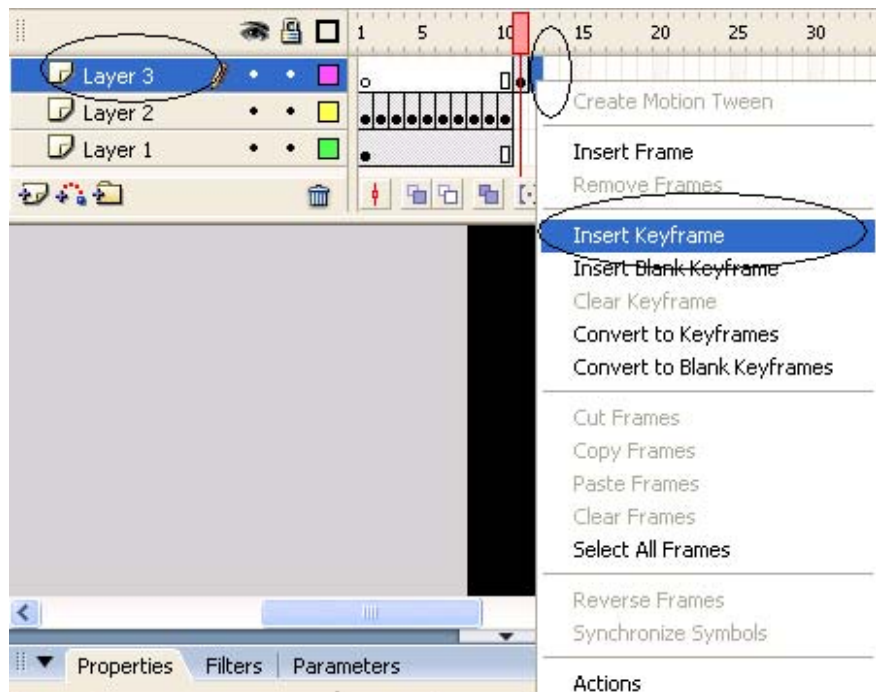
1 5 10 15 20 25 30

Layer 3
Layer 2
Layer 1

Create Motion Tween
Insert Frame
Remove Frames
Insert Keyframe
Insert Blank Keyframe
Clear Keyframe
Convert to Keyframes
Convert to Blank Keyframes
Cut Frames
Copy Frames
Paste Frames
Clear Frames
Select All Frames
Reverse Frames
Synchronize Symbols
Actions

Properties Filters Parameters